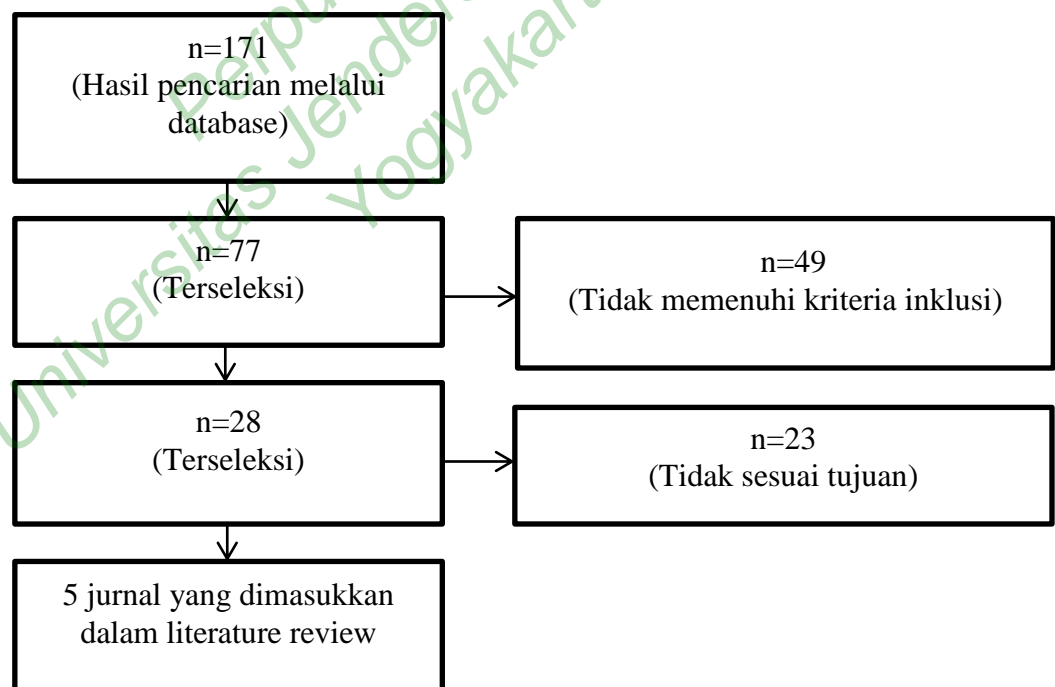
n=171
(Hasil pencarian melalui database)

n=77
(Terseleksi)

n=49
(Tidak memenuhi kriteria inklusi)

n=28
(Terseleksi)

n=23
(Tidak sesuai tujuan)

5 jurnal yang dimasukkan dalam literature review

Perpustakaan Universitas Jenderal Achmad Yani Yogyakarta